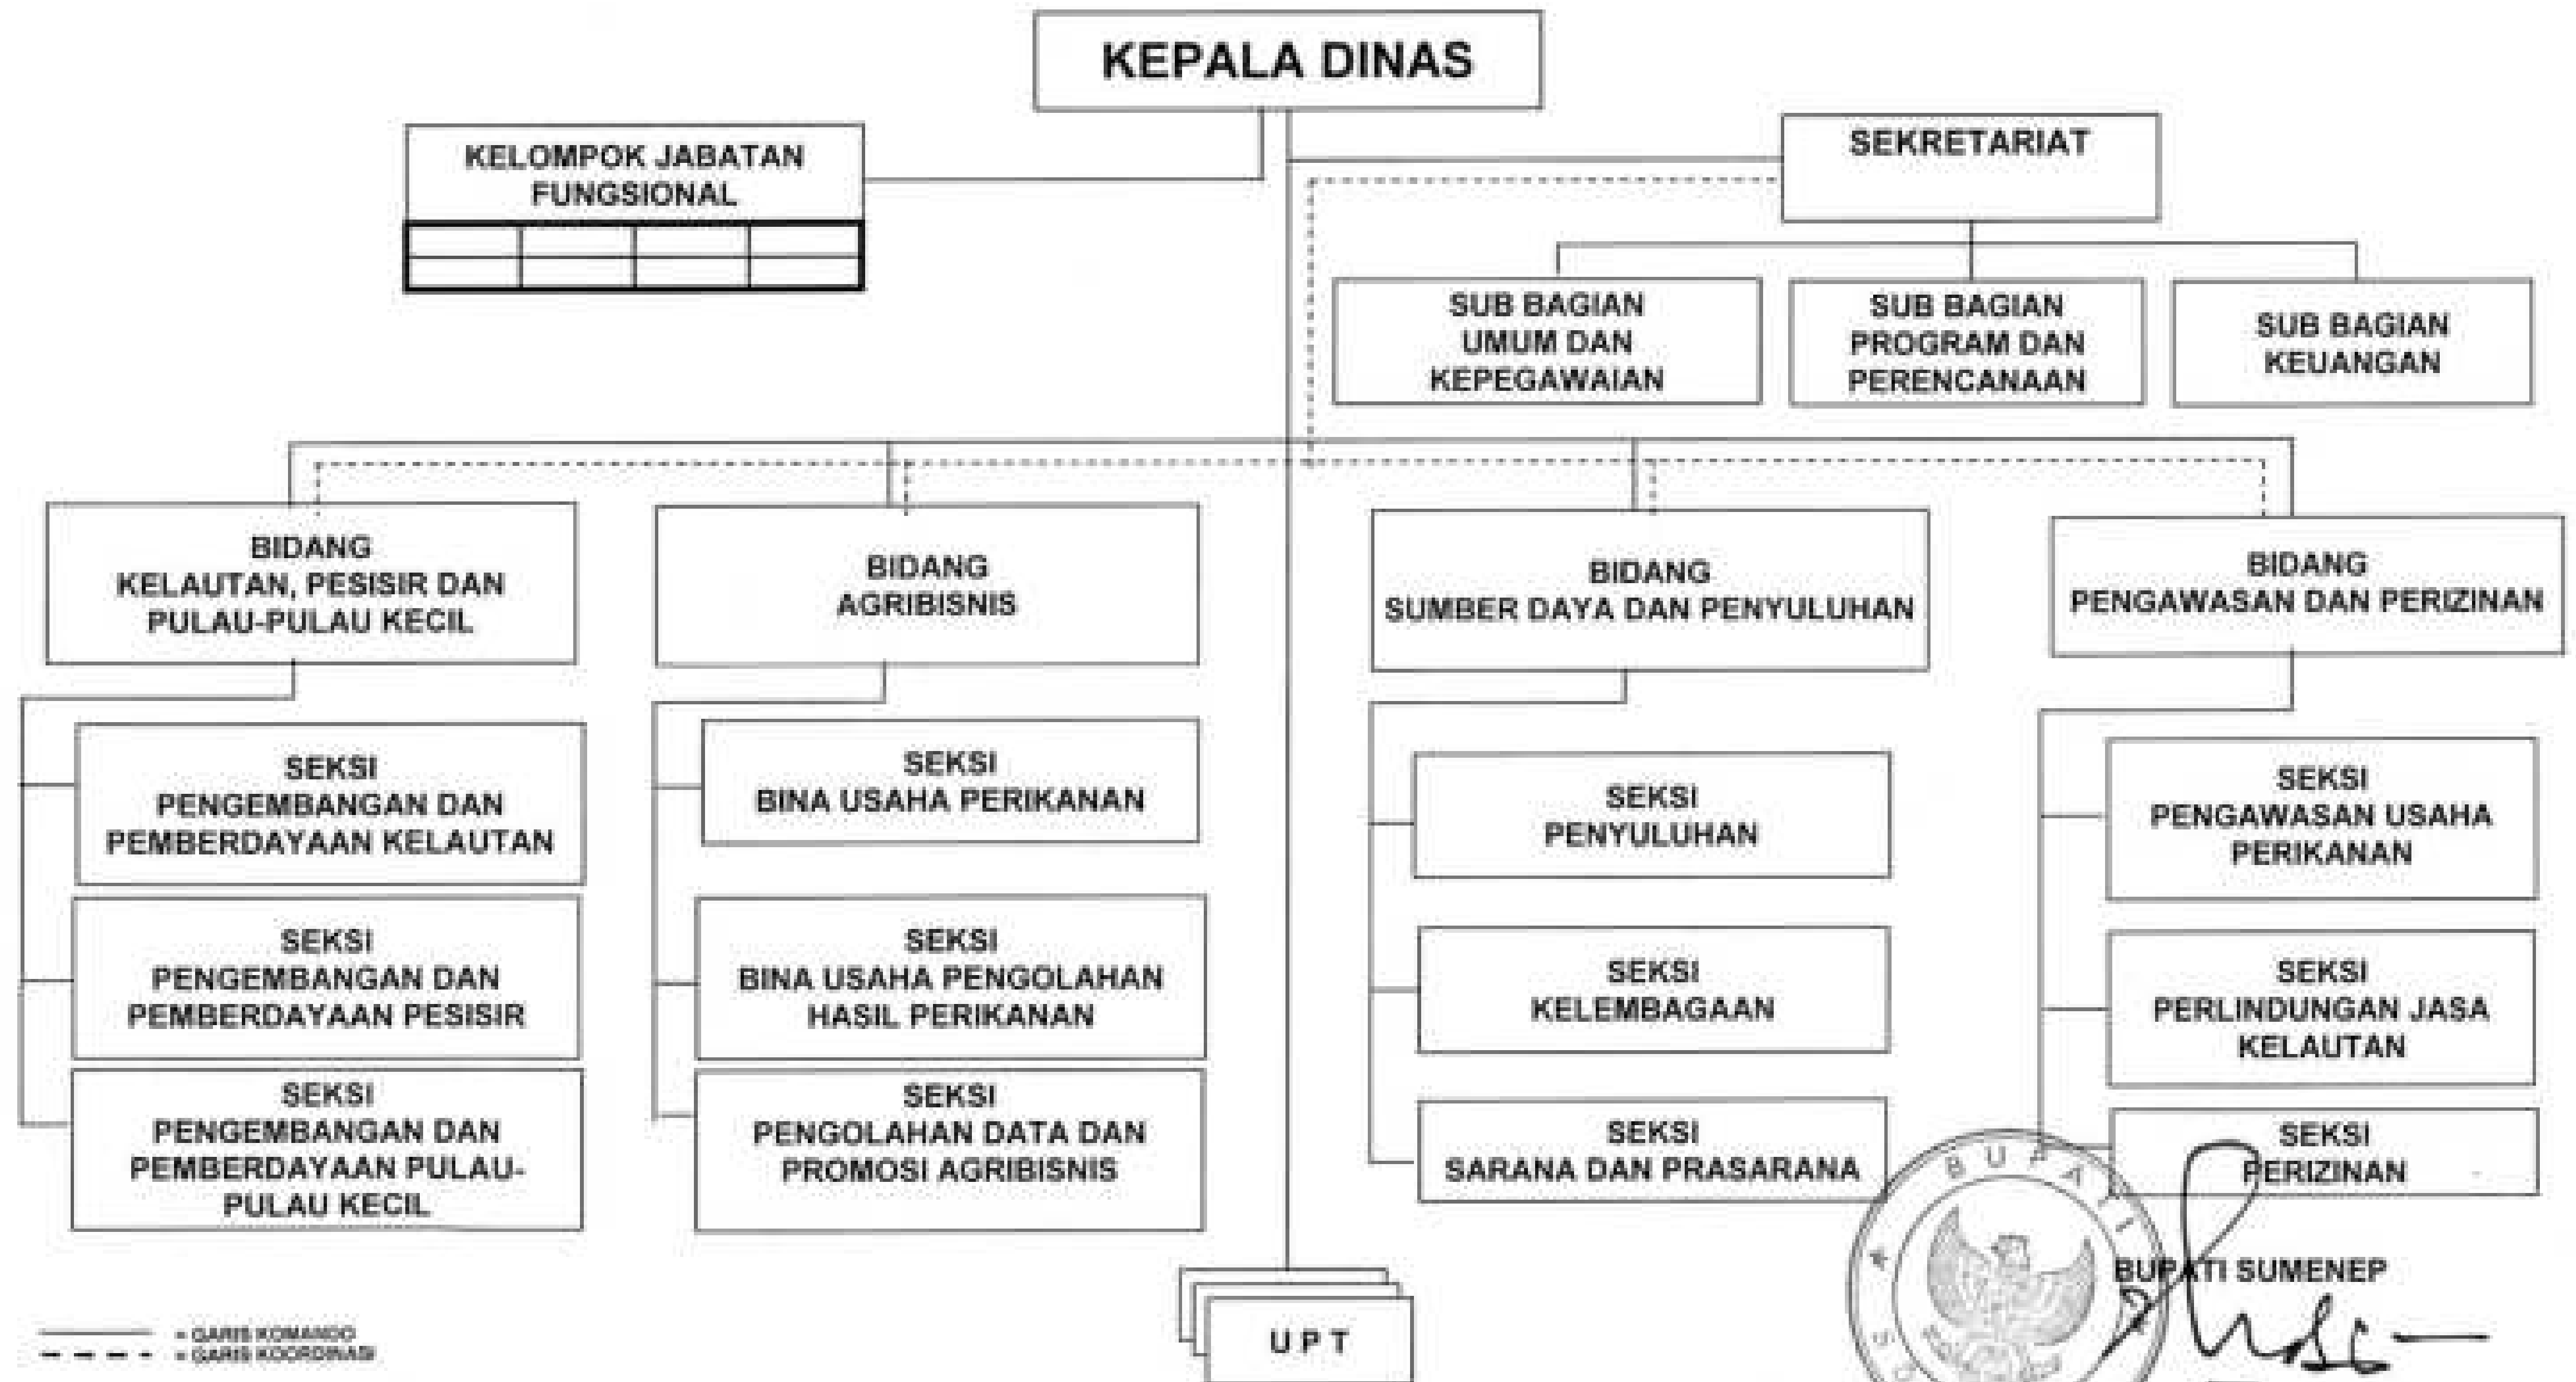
KEPALA DINAS

KELOMPOK JABATAN FUNGSIONAL

SEKRETARIAT

SUB BAGIAN UMUM DAN KEPEGAWAIAN

SUB BAGIAN PROGRAM DAN PERENCANAAN

SUB BAGIAN KEUANGAN

BIDANG KELAUTAN, PESISIR DAN PULAU-PULAU KECIL

BIDANG AGRIBISNIS

BIDANG SUMBER DAYA DAN PENYULUHAN

BIDANG PENGAWASAN DAN PERIZINAN

SEKSI PENGEMBANGAN DAN PEMBERDAYAAN KELAUTAN

SEKSI PENGEMBANGAN DAN PEMBERDAYAAN PESISIR

SEKSI PENGEMBANGAN DAN PEMBERDAYAAN PULAU-PULAU KECIL

SEKSI BINA USAHA PERIKANAN

SEKSI BINA USAHA PENGOLAHAN HASIL PERIKANAN

SEKSI PENGOLAHAN DATA DAN PROMOSI AGRIBISNIS

SEKSI PENYULUHAN

SEKSI KELEMBAGAAN

SEKSI SARANA DAN PRASARANA

SEKSI PENGAWASAN USAHA PERIKANAN

SEKSI PERLINDUNGAN JASA KELAUTAN

SEKSI PERIZINAN

U P T

= GARIS KOMANDO
= GARIS KOORDINASI

BUPATI

BUPATI SUMENEP